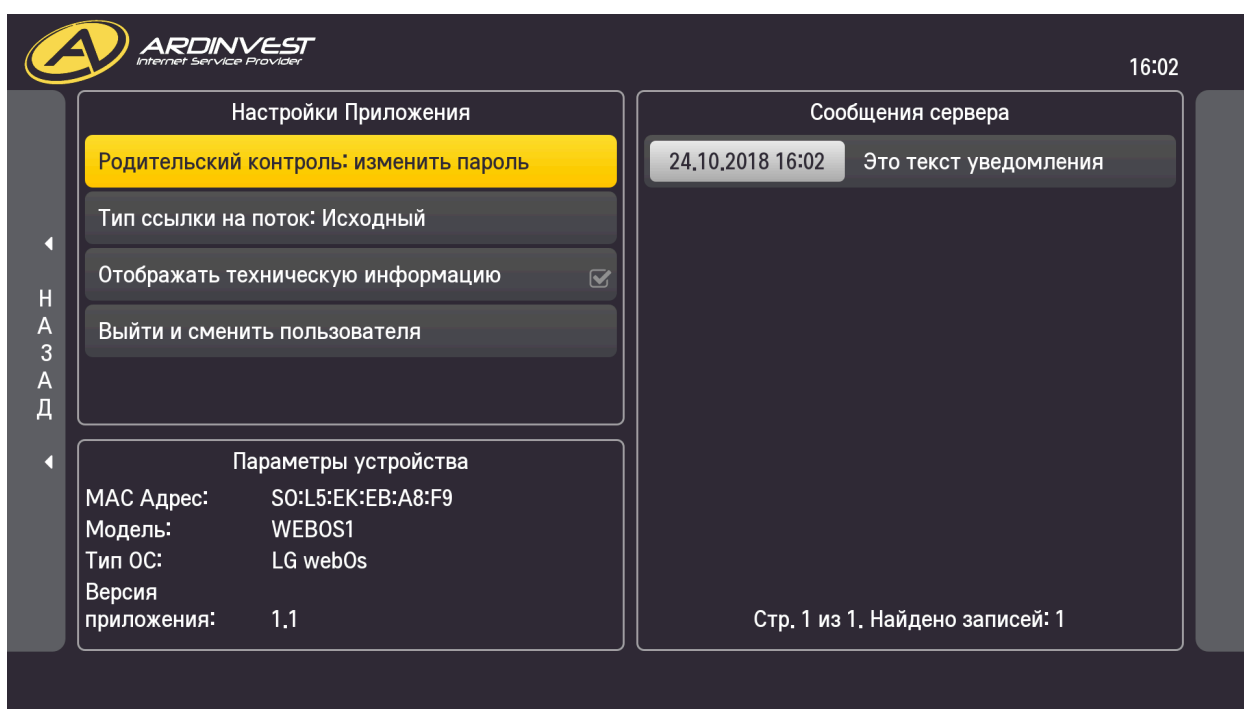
ARDINVEST
Internet Service Provider

16:02

НАЗАД

Настройки Приложения

Родительский контроль: изменить пароль

Тип ссылки на поток: Исходный

Отображать техническую информацию

Выйти и сменить пользователя

Параметры устройства

| | |
|---|---|
| MAC Адрес: | S0:L5:EK:EB:A8:F9 |
| Модель: | WEBOS1 |
| Тип ОС: | LG webOs |
| Версия приложения: | 1.1 |

Сообщения сервера

24.10.2018 16:02 Это текст уведомления

Стр. 1 из 1. Найдено записей: 1